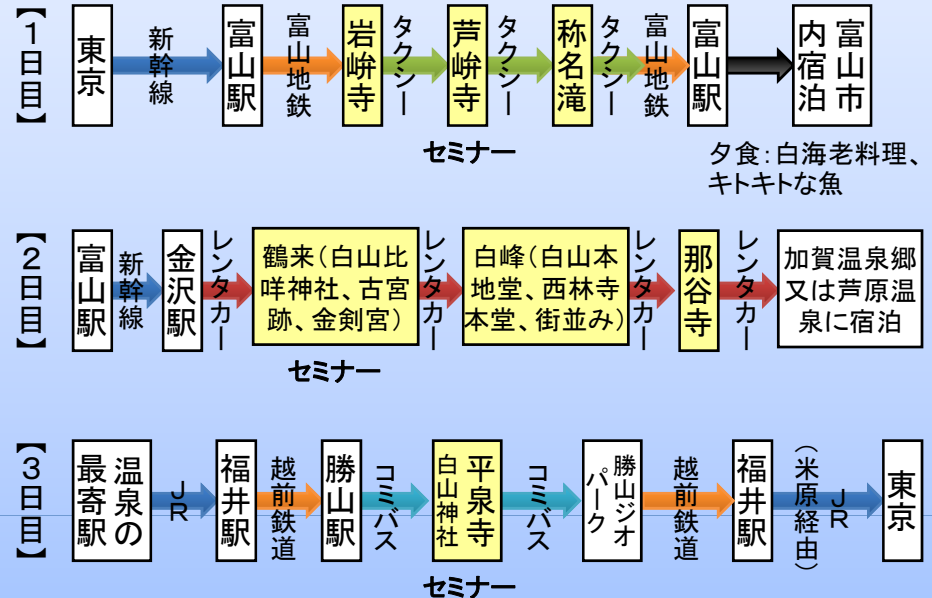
【1日目】

東京 新幹線 富山駅 富山地鉄 岩峅寺 タクシー 芦峅寺 タクシー 称名滝 タクシー 富山地鉄 富山駅 富山市内宿泊

セミナー

夕食：白海老料理、キトキトな魚

【2日目】

富山駅 新幹線 金沢駅 レンタカー 鶴来（白山比咩神社、古宮跡、金剣宮） レンタカー 白峰（白山本地堂、西林寺本堂、街並み） レンタカー 那谷寺 レンタカー 加賀温泉郷又は芦原温泉に宿泊

セミナー

【3日目】

温泉の最寄駅 JR 福井駅 越前鉄道 勝山駅 コミバス 平泉寺白山神社 コミバス 勝山ジオパーク 越前鉄道 福井駅 （米原経由）JR 東京

セミナー